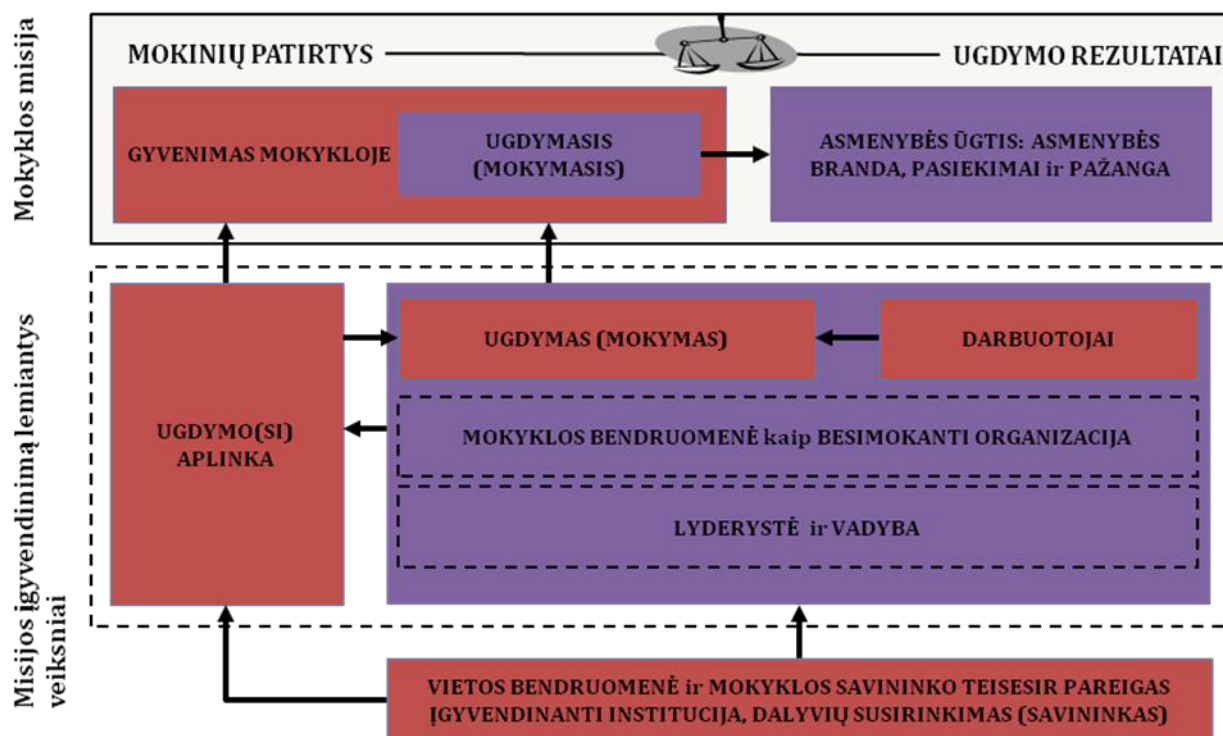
Mokyklos misija

MOKINIŲ PATIRTYS

UGDYMO REZULTATAI

GYVENIMAS MOKYKLOJE

UGDYMASIS (MOKYMASIS)

ASMENYBĖS ŪGTIS: ASMENYBĖS BRANDA, PASIEKIMAI ir PAŽANGA

Misijos įgyvendinimą lemiantys veiksniai

UGDYMO(SI) APLINKA

UGDYMAS (MOKYMAS)

DARBUOTOJAI

MOKYKLOS BENDRUOMENĖ kaip BESIMOKANTI ORGANIZACIJA

LYDERYSTĖ ir VADYBA

VIETOS BENDRUOMENĖ ir MOKYKLOS SAVININKO TEISESIR PAREIGAS ĮGYVENDINANTI INSTITUCIJA, DALYVIŲ SUSIRINKIMAS (SAVININKAS)